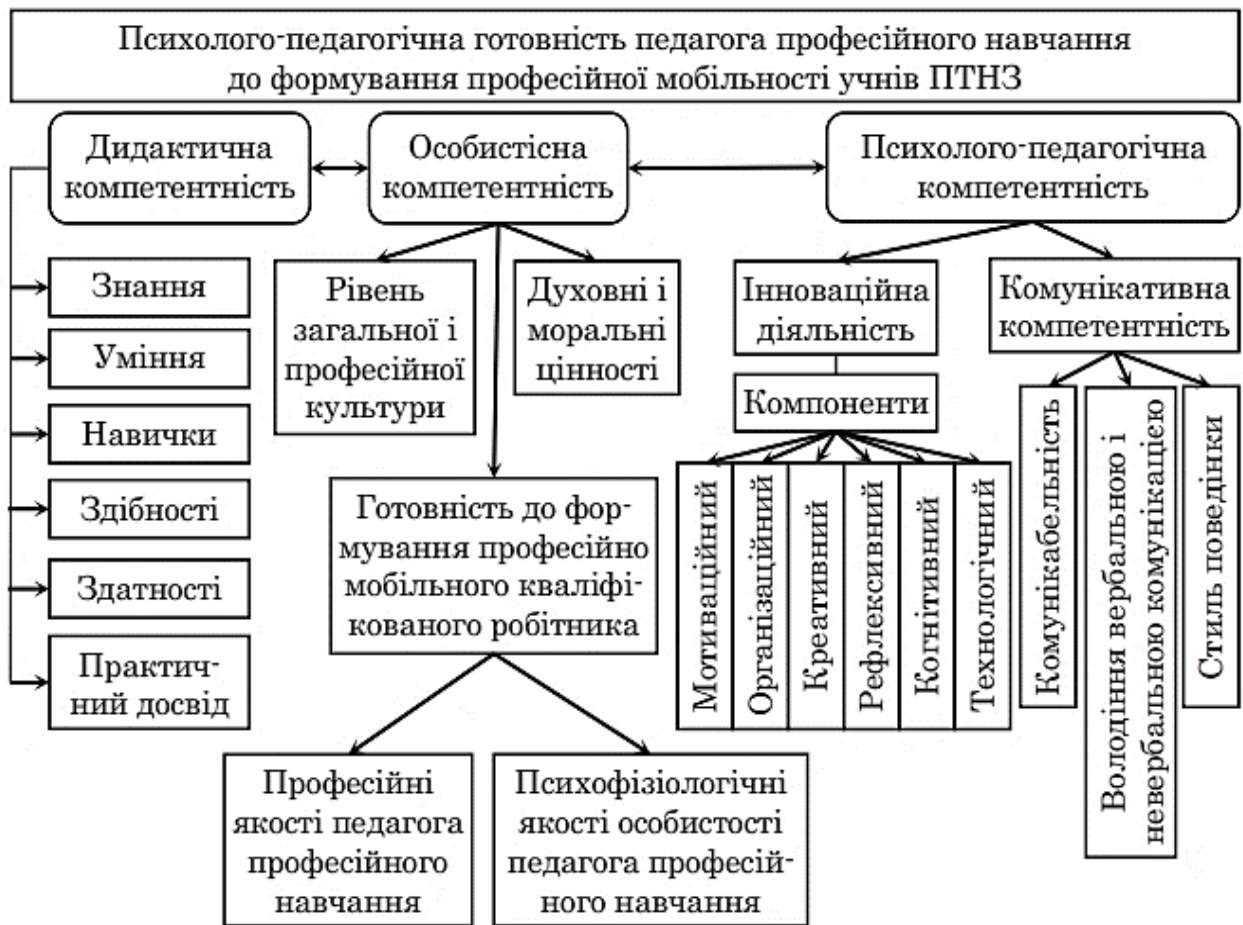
Психолого-педагогічна готовність педагога професійного навчання до формування професійної мобільності учнів ПТНЗ

Дидактична компетентність

Особистісна компетентність

Психолого-педагогічна компетентність

Знання

Уміння

Навички

Здібності

Здатності

Практичний досвід

Рівень загальної і професійної культури

Духовні і моральні цінності

Готовність до формування професійно мобільного кваліфікованого робітника

Професійні якості педагога професійного навчання

Психофізіологічні якості особистості педагога професійного навчання

Інноваційна діяльність

Компоненти

Мотиваційний

Організаційний

Креативний

Рефлексивний

Когнітивний

Технологічний

Комунікативна компетентність

Комунікабельність

Володіння вербальною і невербальною комунікацією

Стиль поведінки